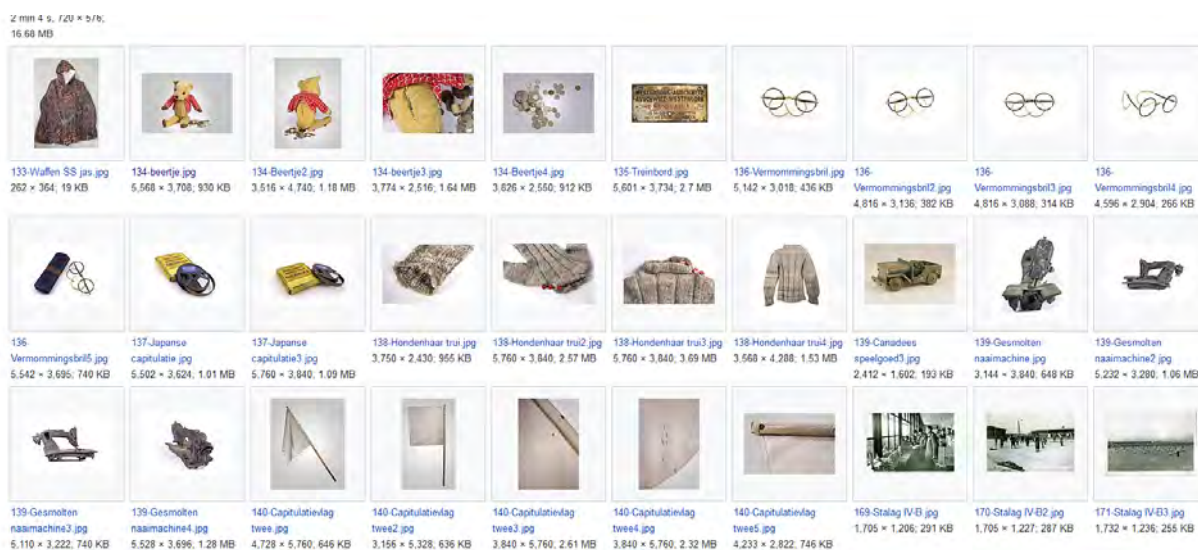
2 min 4 s, 720 × 576;
16.68 MB

133-Waffen SS jas.jpg
262 × 364; 19 KB

134-beertje.jpg
5,568 × 3,708; 930 KB

134-Beertje2.jpg
3,516 × 4,740; 1.18 MB

134-beertje3.jpg
3,774 × 2,516; 1.64 MB

134-Beertje4.jpg
3,826 × 2,550; 912 KB

135-Treinbord.jpg
5,601 × 3,734; 2.7 MB

136-Vermommingsbril.jpg
5,142 × 3,018; 436 KB

136-Vermommingsbril2.jpg
4,816 × 3,136; 382 KB

136-Vermommingsbril3.jpg
4,816 × 3,088; 314 KB

136-Vermommingsbril4.jpg
4,596 × 2,904; 266 KB

136-Vermommingsbril5.jpg
5,542 × 3,695; 740 KB

137-Japanse capitulatie.jpg
5,502 × 3,624; 1.01 MB

137-Japanse capitulatie3.jpg
5,760 × 3,840; 1.09 MB

138-Hondenhaar trui.jpg
3,750 × 2,430; 955 KB

138-Hondenhaar trui2.jpg
5,760 × 3,840; 2.57 MB

138-Hondenhaar trui3.jpg
5,760 × 3,840; 3.69 MB

138-Hondenhaar trui4.jpg
3,568 × 4,288; 1.53 MB

139-Canadees speelgoed3.jpg
2,412 × 1,602; 193 KB

139-Gesmolten naaimachine.jpg
3,144 × 3,840; 648 KB

139-Gesmolten naaimachine2.jpg
5,232 × 3,280; 1.06 MB

139-Gesmolten naaimachine3.jpg
5,110 × 3,222; 740 KB

139-Gesmolten naaimachine4.jpg
5,528 × 3,696; 1.28 MB

140-Capitulatievlag twee.jpg
4,728 × 5,760; 646 KB

140-Capitulatievlag twee2.jpg
3,156 × 5,328; 636 KB

140-Capitulatievlag twee3.jpg
3,840 × 5,760; 2.61 MB

140-Capitulatievlag twee4.jpg
3,840 × 5,760; 2.32 MB

140-Capitulatievlag twee5.jpg
4,233 × 2,822; 746 KB

169-Stalag IV-B.jpg
1,705 × 1,206; 291 KB

170-Stalag IV-B2.jpg
1,705 × 1,227; 287 KB

171-Stalag IV-B3.jpg
1,732 × 1,236; 255 KB